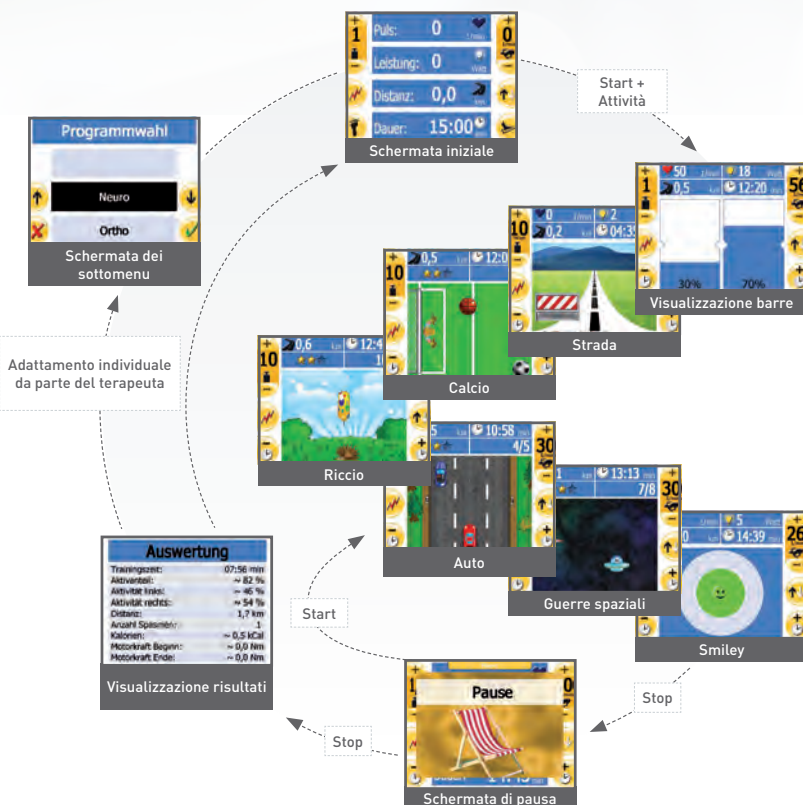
1

Puls: 0

Leistung: 0 Watt

Distanz: 0,0 km

Dauer: 15:00 min

0

Schermata iniziale

Start + Attività

Programmwahl

Neuro

Ortho

Schermata dei sottomenu

50 18 Watt

0,5 12:20 min

1

56

30%

70%

Visualizzazione barre

0 2

0,2 04:3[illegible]

10

Strada

0,5 12:0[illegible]

10

Calcio

0,6 12:4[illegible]

10

Riccio

Adattamento individuale da parte del terapeuta

5 10:58

4/5

30

Auto

1 13:13 min

7/8

30

Guerre spaziali

5 Watt

0 14:39 min

26

Smiley

Auswertung

| | |
|---|---|
| Trainingszeit: | 07:56 min |
| Aktivanteil: | ~ 82 % |
| Aktivität links: | ~ 46 % |
| Aktivität rechts: | ~ 54 % |
| Distanz: | 1,7 km |
| Anzahl Spasmen: | 1 |
| Kalorien: | ~ 0,5 kCal |
| Motorkraft Beginn: | ~ 0,0 Nm |
| Motorkraft Ende: | ~ 0,0 Nm |

Visualizzazione risultati

Start

Pause

0

Schermata di pausa

Stop

Stop